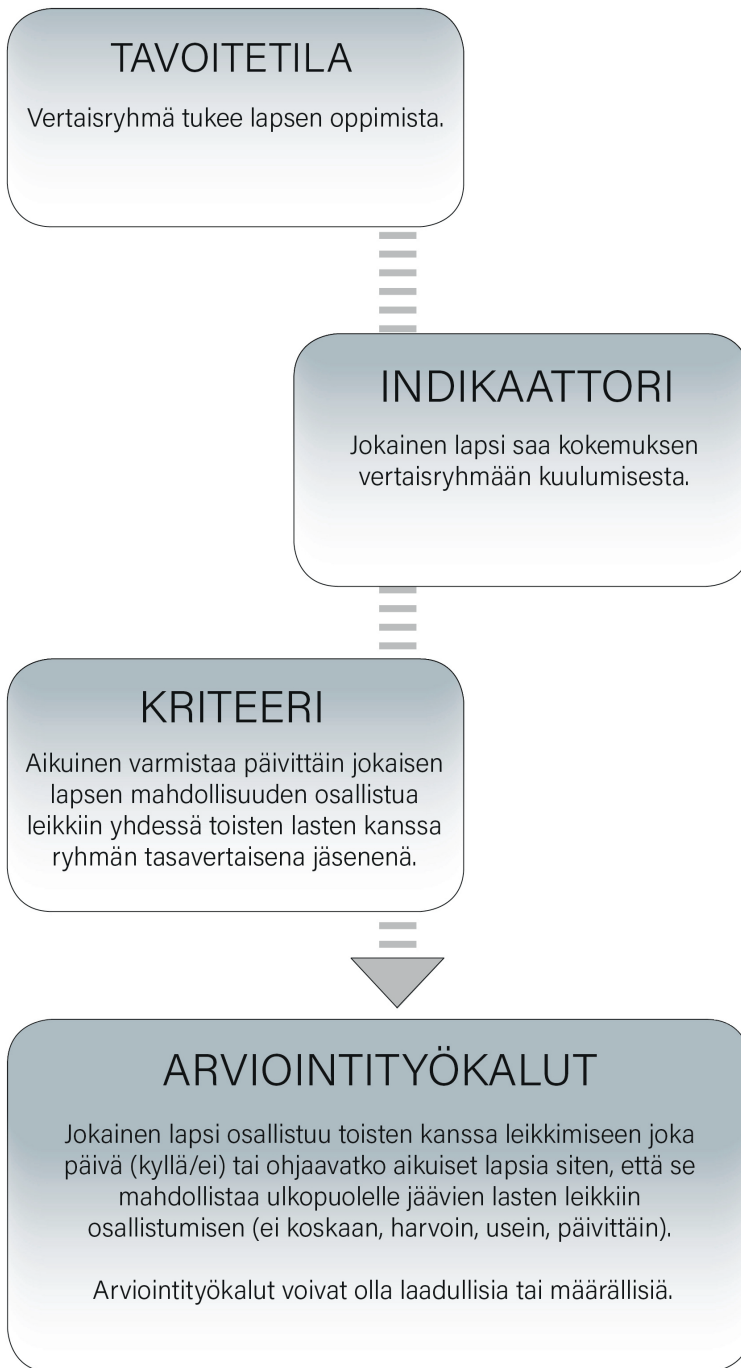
TAVOITETILA

Vertaisryhmä tukee lapsen oppimista.

INDIKAATTORI

Jokainen lapsi saa kokemuksen vertaisryhmään kuulumisesta.

KRITEERI

Aikuinen varmistaa päivittäin jokaisen lapsen mahdollisuuden osallistua leikkiin yhdessä toisten lasten kanssa ryhmän tasavertaisena jäsenenä.

ARVIOINTITYÖKALUT

Jokainen lapsi osallistuu toisten kanssa leikkimiseen joka päivä (kyllä/ei) tai ohjaavatko aikuiset lapsia siten, että se mahdollistaa ulkopuolelle jäävien lasten leikkiin osallistumisen (ei koskaan, harvoin, usein, päivittäin).

Arviointityökalut voivat olla laadullisia tai määrällisiä.